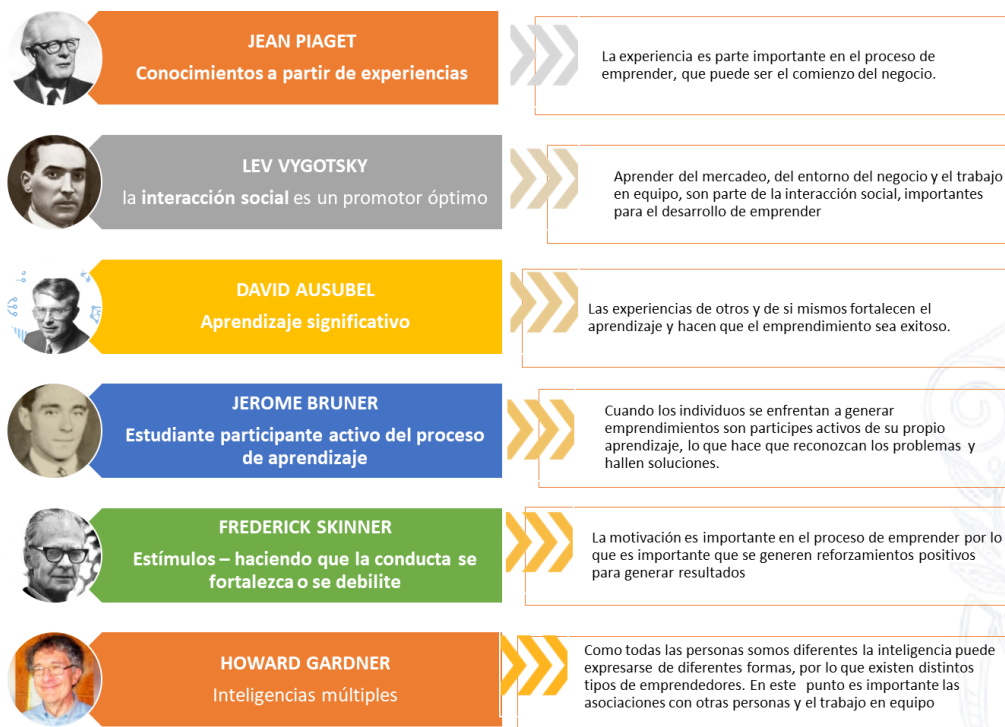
JEAN PIAGET
Conocimientos a partir de experiencias

La experiencia es parte importante en el proceso de emprender, que puede ser el comienzo del negocio.

LEV VYGOTSKY
la interacción social es un promotor óptimo

Aprender del mercadeo, del entorno del negocio y el trabajo en equipo, son parte de la interacción social, importantes para el desarrollo de emprender

DAVID AUSUBEL
Aprendizaje significativo

Las experiencias de otros y de si mismos fortalecen el aprendizaje y hacen que el emprendimiento sea exitoso.

JEROME BRUNER
Estudiante participante activo del proceso de aprendizaje

Cuando los individuos se enfrentan a generar emprendimientos son partícipes activos de su propio aprendizaje, lo que hace que reconozcan los problemas y hallen soluciones.

FREDERICK SKINNER
Estímulos – haciendo que la conducta se fortalezca o se debilite

La motivación es importante en el proceso de emprender por lo que es importante que se generen reforzamientos positivos para generar resultados

HOWARD GARDNER
Inteligencias múltiples

Como todas las personas somos diferentes la inteligencia puede expresarse de diferentes formas, por lo que existen distintos tipos de emprendedores. En este punto es importante las asociaciones con otras personas y el trabajo en equipo